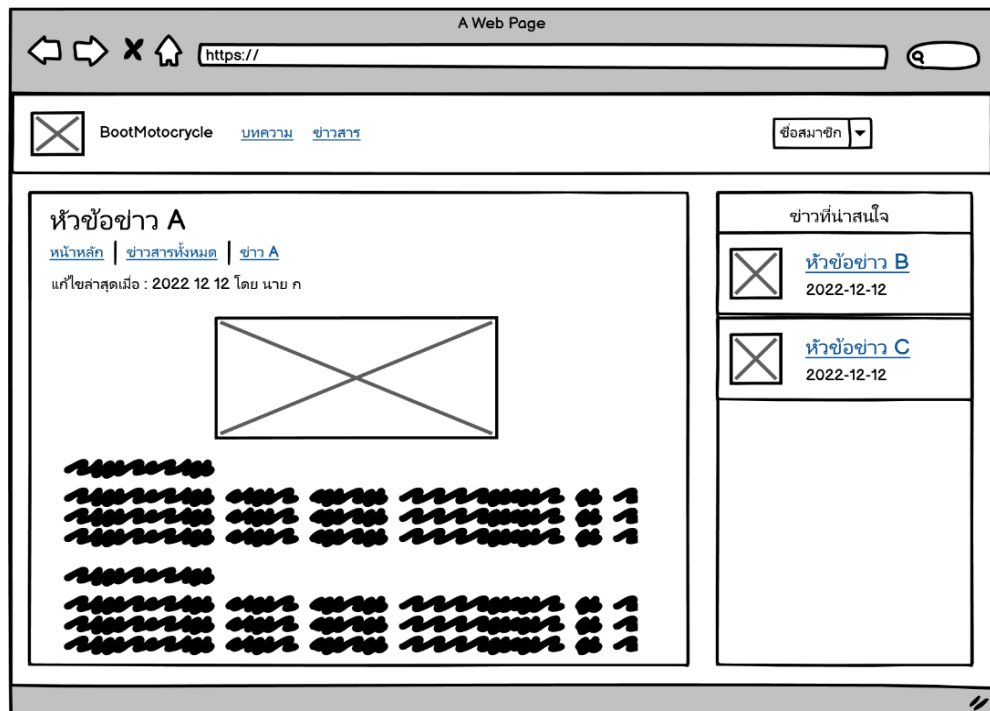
A Web Page

https://

BootMotocrycle บทความ ข่าวสาร

ชื่อสมาชิก

หัวข้อข่าว A

หน้าหลัก | ข่าวสารทั้งหมด | ข่าว A

แก้ไขล่าสุดเมื่อ : 2022 12 12 โดย นาย ก

ข่าวที่น่าสนใจ

หัวข้อข่าว B
2022-12-12

หัวข้อข่าว C
2022-12-12